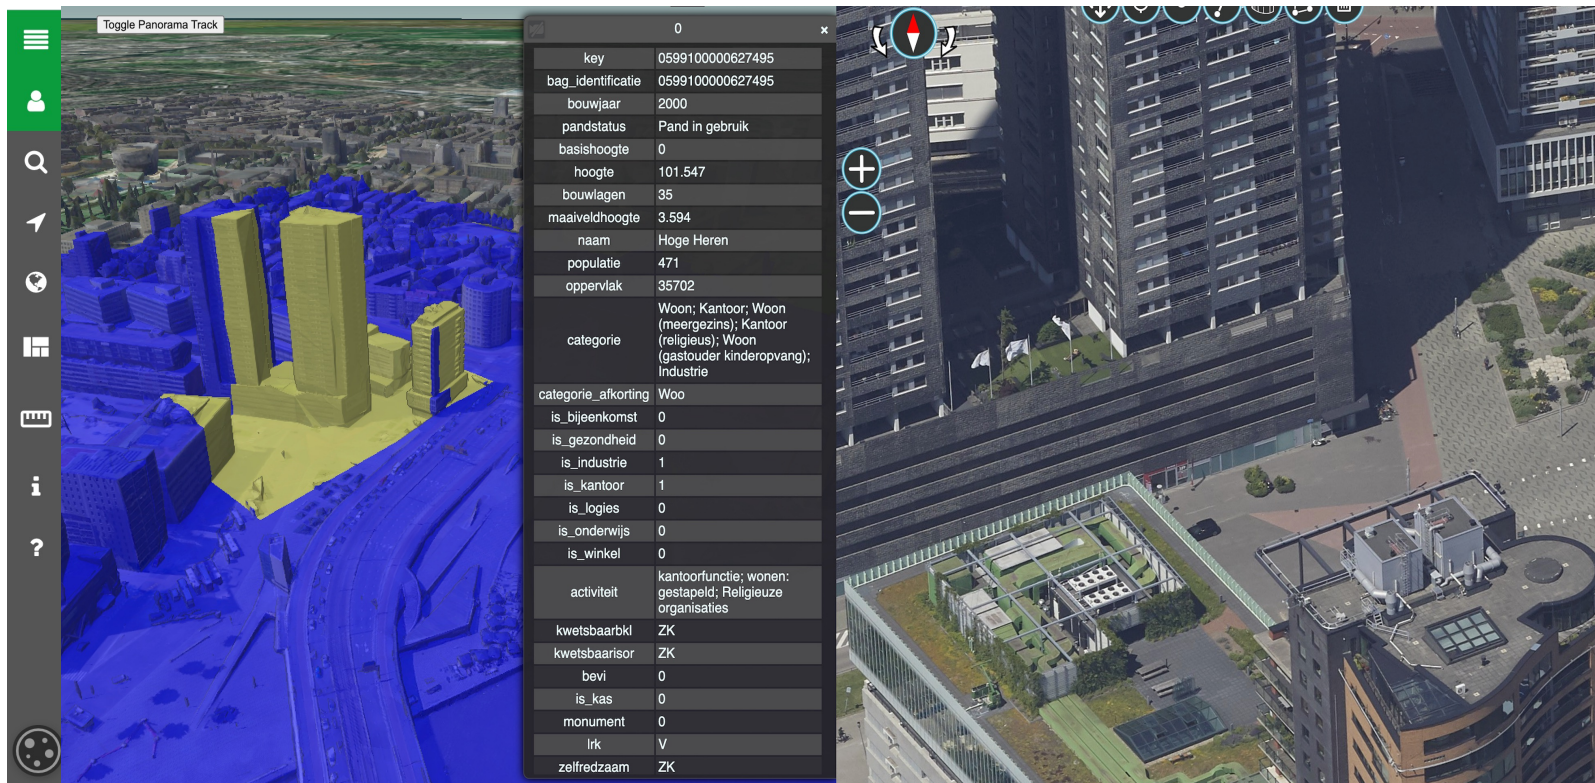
Toggle Panorama Track

0

| key | 0599100000627495 |
|---|---|
| bag_identificatie | 0599100000627495 |
| bouwjaar | 2000 |
| pandstatus | Pand in gebruik |
| basishoogte | 0 |
| hoogte | 101.547 |
| bouwlagen | 35 |
| maaiveldhoogte | 3.594 |
| naam | Hoge Heren |
| populatie | 471 |
| oppervlak | 35702 |
| categorie | Woon; Kantoor; Woon (meergezins); Kantoor (religieus); Woon (gastouder kinderopvang); Industrie |
| categorie_afkorting | Woo |
| is_bijeenkomst | 0 |
| is_gezondheid | 0 |
| is_industrie | 1 |
| is_kantoor | 1 |
| is_logies | 0 |
| is_onderwijs | 0 |
| is_winkel | 0 |
| activiteit | kantoorfunctie; wonen: gestapeld; Religieuze organisaties |
| kwetsbaarbkl | ZK |
| kwetsbaarisor | ZK |
| bevi | 0 |
| is_kas | 0 |
| monument | 0 |
| lrk | V |
| zelfredzaam | ZK |